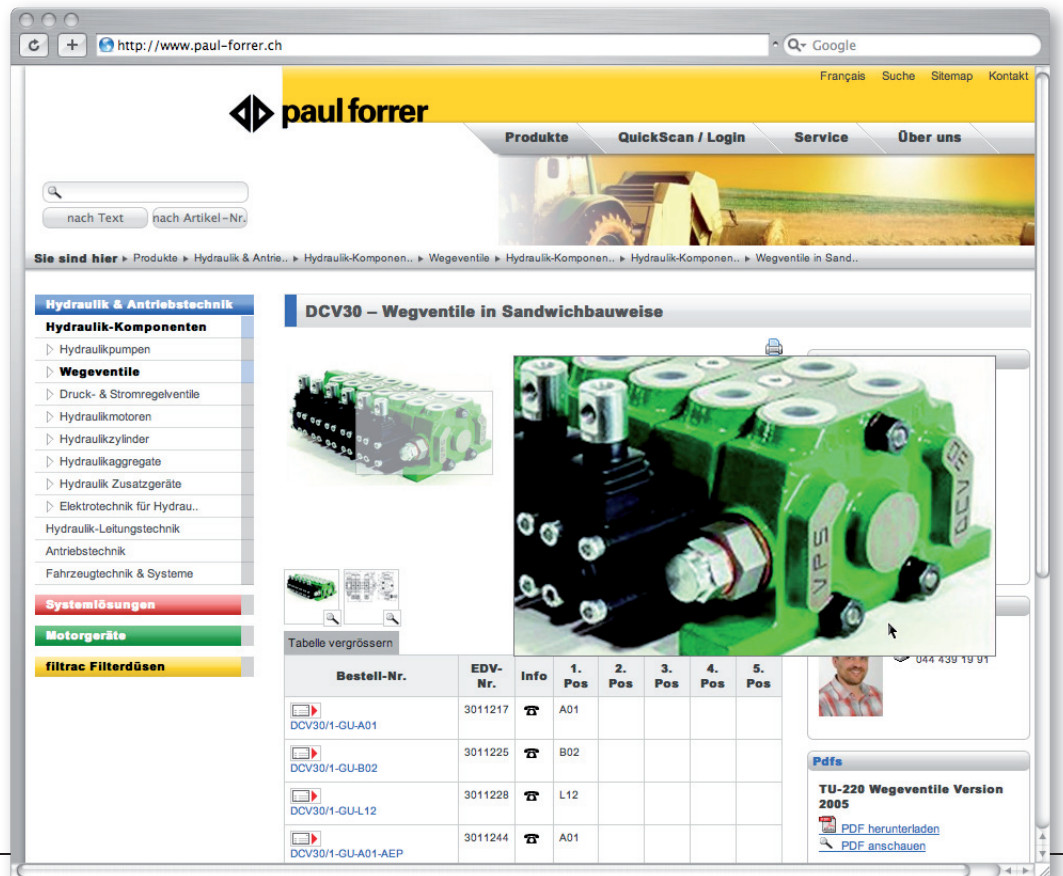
http://www.paul-forrer.ch

Google

Français Suche Sitemap Kontakt

paul forrer

Produkte QuickScan / Login Service Über uns

nach Text nach Artikel-Nr.

Sie sind hier ▸ Produkte ▸ Hydraulik & Antrie.. ▸ Hydraulik-Komponen.. ▸ Wegeventile ▸ Hydraulik-Komponen.. ▸ Hydraulik-Komponen.. ▸ Wegeventile in Sand..

Hydraulik & Antriebstechnik
Hydraulik-Komponenten
Hydraulikpumpen
Wegeventile
Druck- & Stromregelventile
Hydraulikmotoren
Hydraulikzylinder
Hydraulikaggregate
Hydraulik Zusatzgeräte
Elektrotechnik für Hydrau..
Hydraulik-Leitungstechnik
Antriebstechnik
Fahrzeugtechnik & Systeme
Systemlösungen
Motorgeräte
filtrac Filterdüsen

DCV30 – Wegventile in Sandwichbauweise

Tabelle vergrössern

| Bestell-Nr. | EDV-Nr. | Info | 1. Pos | 2. Pos | 3. Pos | 4. Pos | 5. Pos |
|---|---|---|---|---|---|---|---|
| DCV30/1-GU-A01 | 3011217 | | A01 | | | | |
| DCV30/1-GU-B02 | 3011225 | | B02 | | | | |
| DCV30/1-GU-L12 | 3011228 | | L12 | | | | |
| DCV30/1-GU-A01-AEP | 3011244 | | A01 | | | | |

044 439 19 91

Pdfs
TU-220 Wegeventile Version 2005
PDF herunterladen
PDF anschauen